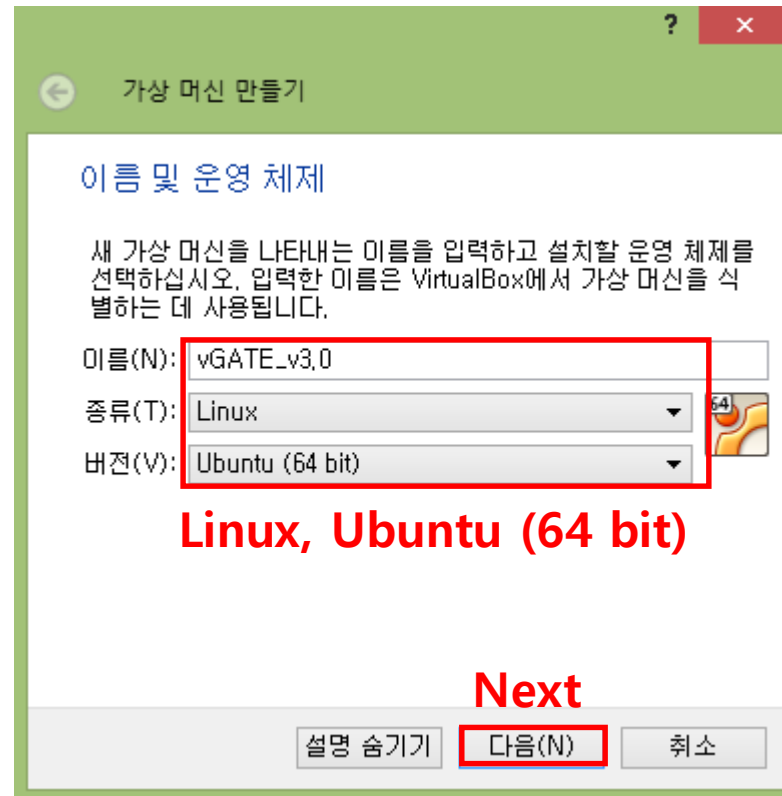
?
×

가상 머신 만들기

이름 및 운영 체제

새 가상 머신을 나타내는 이름을 입력하고 설치할 운영 체제를 선택하십시오. 입력한 이름은 VirtualBox에서 가상 머신을 식별하는 데 사용됩니다.

이름(N): vGATE_v3.0
종류(T): Linux
버전(V): Ubuntu (64 bit)

64

Linux, Ubuntu (64 bit)

Next

설명 숨기기
다음(N)
취소